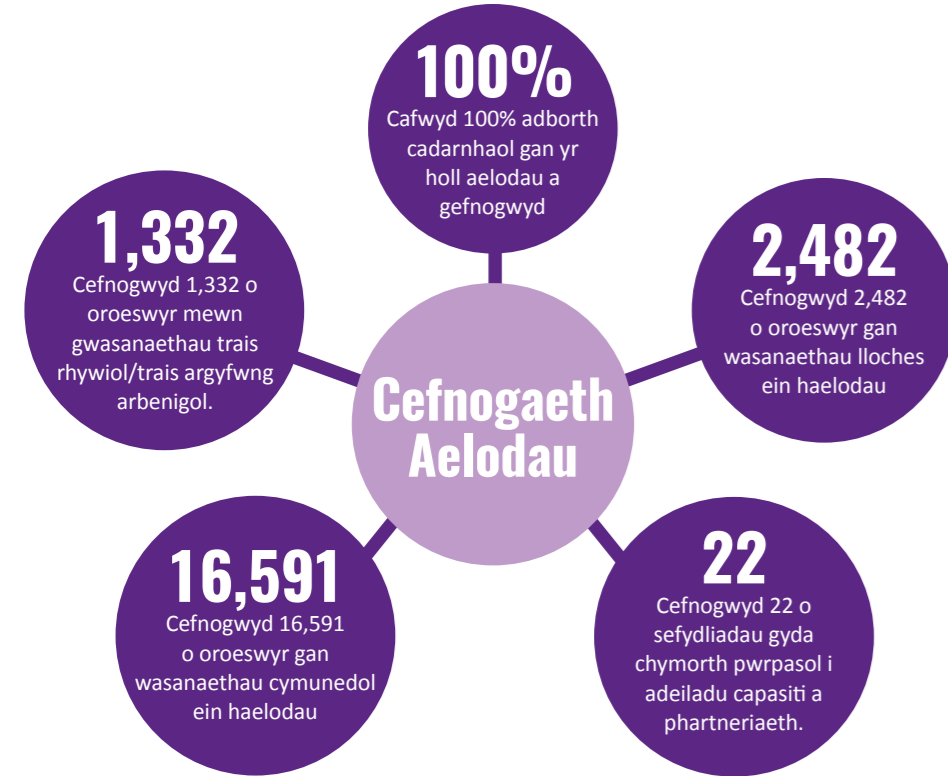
100%
Cafwyd 100% adborth cadarnhaol gan yr holl aelodau a gefnogwyd

1,332
Cefnogwyd 1,332 o oroeswyr mewn gwasanaethau trais rhywiol/trais argyfwng arbenigol.

Cefnogaeth Aelodau

2,482
Cefnogwyd 2,482 o oroeswyr gan wasanaethau lloches ein haelodau

16,591
Cefnogwyd 16,591 o oroeswyr gan wasanaethau cymunedol ein haelodau

22
Cefnogwyd 22 o sefydliadau gyda chymorth pwrpasol i adeiladu capasiti a phartneriaeth.